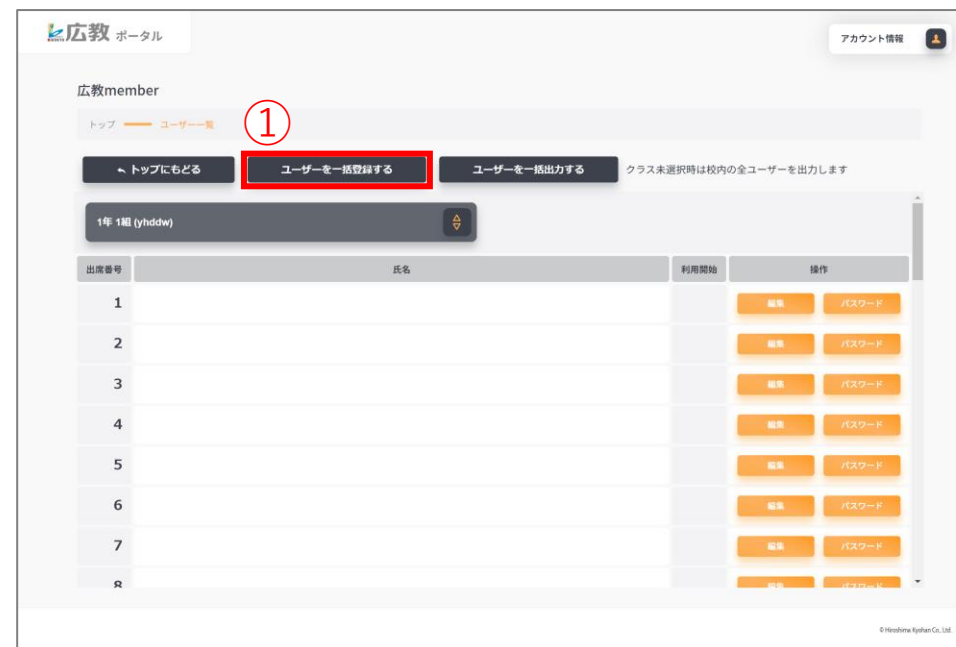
広教 ポータル

アカウント情報

広教member

トップ — ユーザー一覧

①

トップにもどる

ユーザーを一括登録する

ユーザーを一括出力する

クラス未選択時は校内の全ユーザーを出力します

1年 1組 (yhddw)

| 出席番号 | 氏名 | 利用開始 | 操作 |
|---|---|---|---|
| 1 | | | 編集 パスワード |
| 2 | | | 編集 パスワード |
| 3 | | | 編集 パスワード |
| 4 | | | 編集 パスワード |
| 5 | | | 編集 パスワード |
| 6 | | | 編集 パスワード |
| 7 | | | 編集 パスワード |
| 8 | | | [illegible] |

© Hiroshima Kyohan Co., Ltd.